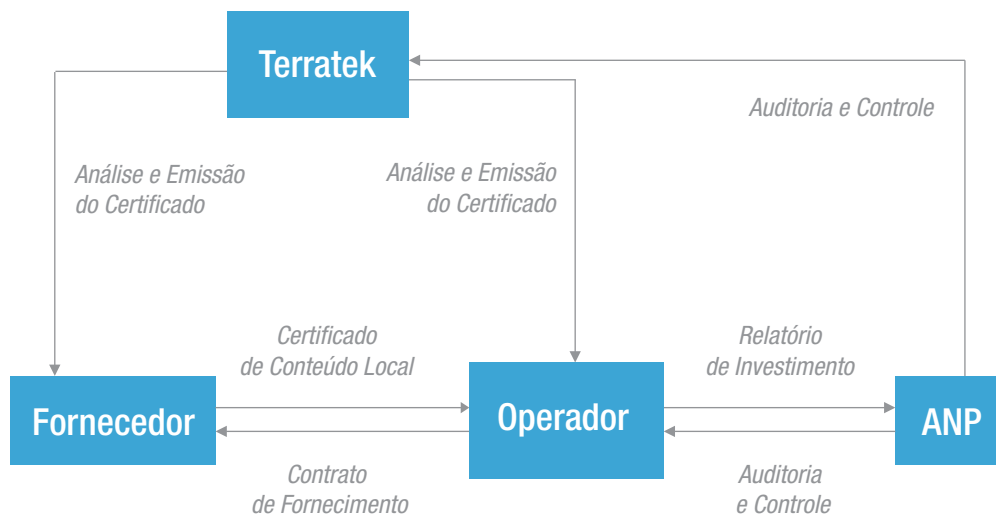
Terratek

Auditoria e Controle

Análise e Emissão do Certificado

Análise e Emissão do Certificado

Certificado de Conteúdo Local

Relatório de Investimento

Fornecedor

Operador

ANP

Contrato de Fornecimento

Auditoria e Controle